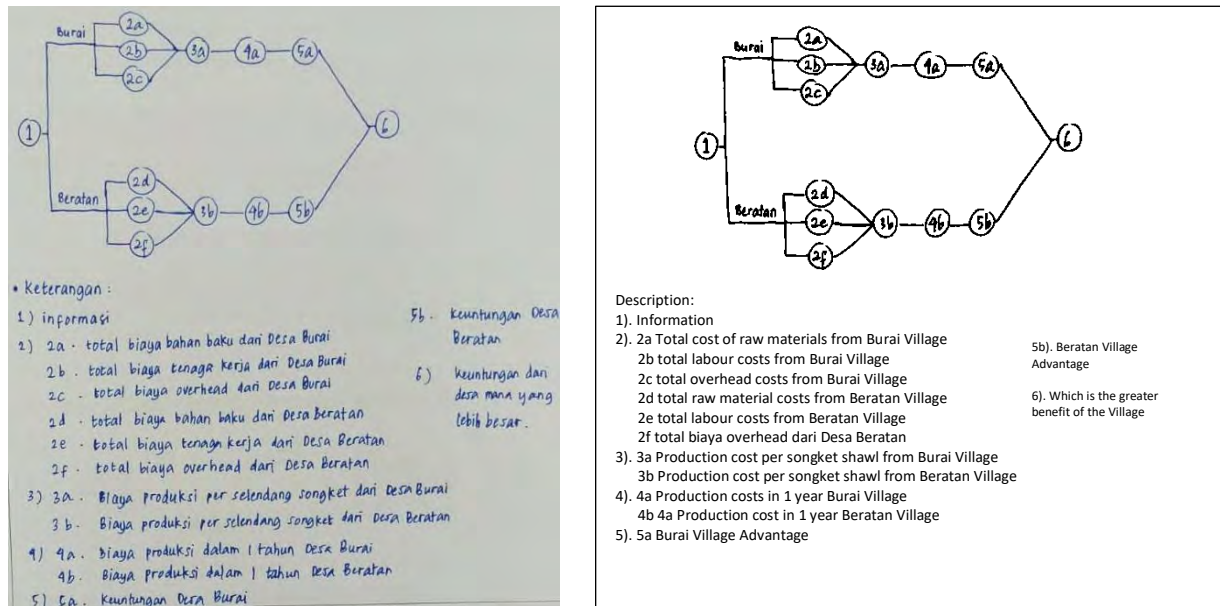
Burai
2a
2b
2c
3a
4a
5a
1
6
Beratan
2d
2e
2f
3b
4b
5b

• Keterangan:
1) informasi
2) 2a · total biaya bahan baku dari Desa Burai
2b · total biaya tenaga kerja dari Desa Burai
2c · total biaya overhead dari Desa Burai
2d · total biaya bahan baku dari Desa Beratan
2e · total biaya tenaga kerja dari Desa Beratan
2f · total biaya overhead dari Desa Beratan
3) 3a · Biaya produksi per selendang songket dari Desa Burai
3b · Biaya produksi per selendang songket dari Desa Beratan
4) 4a · Biaya produksi dalam 1 tahun Desa Burai
4b · Biaya produksi dalam 1 tahun Desa Beratan
5) 5a · Keuntungan Desa Burai

5b · Keuntungan Desa Beratan
6) Keuntungan dari desa mana yang lebih besar.

Burai
2a
2b
2c
3a
4a
5a
1
6
Beratan
2d
2e
2f
3b
4b
5b

Description:
1). Information
2). 2a Total cost of raw materials from Burai Village
2b total labour costs from Burai Village
2c total overhead costs from Burai Village
2d total raw material costs from Beratan Village
2e total labour costs from Beratan Village
2f total biaya overhead dari Desa Beratan
3). 3a Production cost per songket shawl from Burai Village
3b Production cost per songket shawl from Beratan Village
4). 4a Production costs in 1 year Burai Village
4b 4a Production cost in 1 year Beratan Village
5). 5a Burai Village Advantage

5b). Beratan Village Advantage

6). Which is the greater benefit of the Village